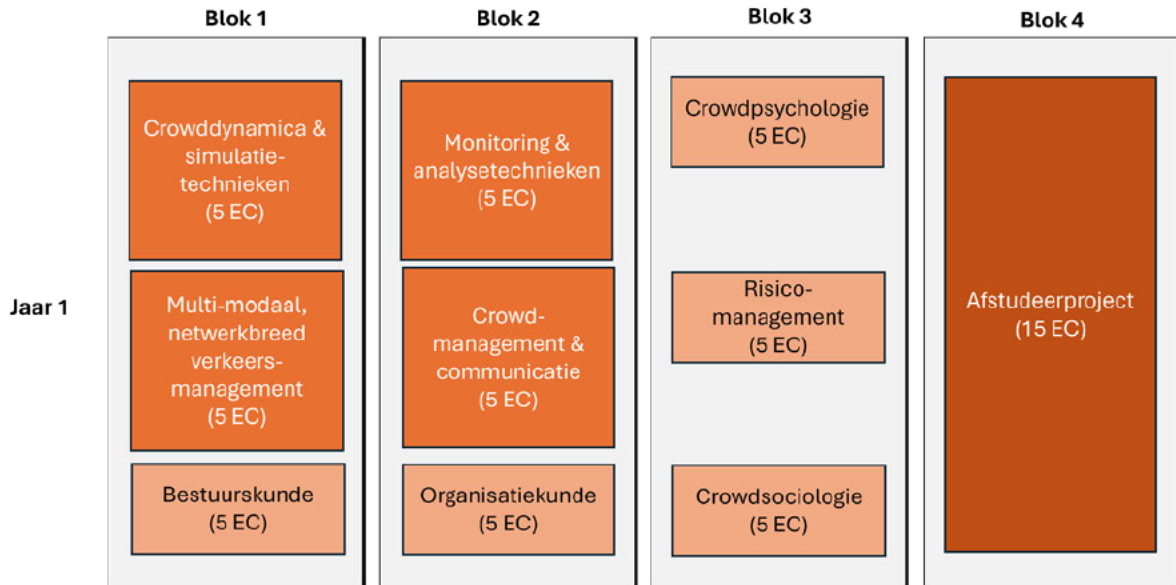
Blok 1

Blok 2

Blok 3

Blok 4

Jaar 1

Crowddynamica & simulatietechnieken (5 EC)

Multi-modaal, netwerkbreed verkeersmanagement (5 EC)

Bestuurskunde (5 EC)

Monitoring & analysetechnieken (5 EC)

Crowdmanagement & communicatie (5 EC)

Organisatiekunde (5 EC)

Crowdpsychologie (5 EC)

Risicomanagement (5 EC)

Crowdsociologie (5 EC)

Afstudeerproject (15 EC)